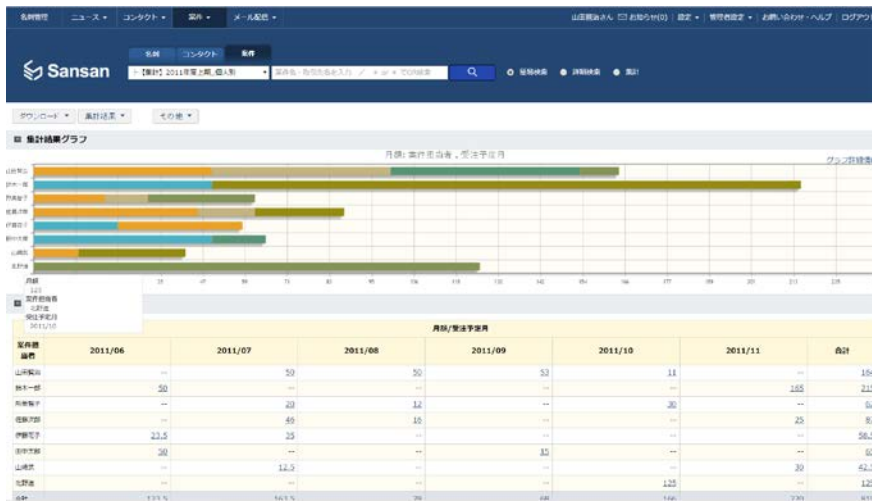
名刺管理 ニュース ▾ コンタクト ▾ 案件 ▾ メール配信 ▾

山田岡治さん お知らせ(0) 設定 ▾ 管理者設定 ▾ お問い合わせ・ヘルプ ログアウ

Sansan

名刺 コンタクト 案件

【集計】2011年度上期_個人別

案件名・取引先名を入力 ✓ + or ÷ での検索

簡易検索 詳細検索 集計

ダウンロード ▾ 集計結果 ▾ その他 ▾

集計結果グラフ

月額: 案件担当者 , 受注予定月

グラフ非表示

山田賢治
鈴木一郎
高橋聡子
佐藤次郎
伊藤花子
田中太郎
山崎武
北野進

月額
125
案件担当者
北野進
受注予定月
2011/10

| 案件担当者 | 2011/06 | 2011/07 | 2011/08 | 2011/09 | 2011/10 | 2011/11 | 合計 |
|---|---|---|---|---|---|---|---|
| 山田賢治 | -- | 50 | 50 | 53 | 11 | -- | 164 |
| 鈴木一郎 | 50 | -- | -- | -- | -- | 165 | 215 |
| 高橋聡子 | -- | 20 | 12 | -- | 30 | -- | 62 |
| 佐藤次郎 | -- | 40 | 16 | -- | -- | 25 | 81 |
| 伊藤花子 | 23.5 | 35 | -- | -- | -- | -- | 58.5 |
| 田中太郎 | 30 | -- | -- | 35 | -- | -- | 65 |
| 山崎武 | -- | 12.5 | -- | -- | -- | 30 | 42.5 |
| 北野進 | -- | -- | -- | -- | 125 | -- | 125 |
| 合計 | 103.5 | 157.5 | 78 | 88 | 166 | 220 | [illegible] |